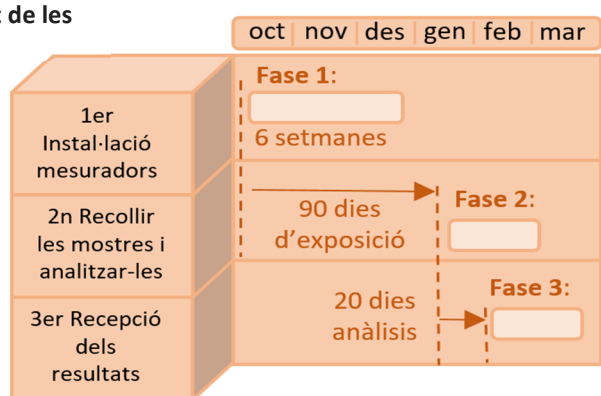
de les

| oct | nov | des | gen | feb | mar |
|---|---|---|---|---|---|

1er Instal·lació mesuradors

2n Recollir les mostres i analitzar-les

3er Recepció dels resultats

Fase 1:

6 setmanes

90 dies d'exposició

Fase 2:

20 dies anàlisis

Fase 3: